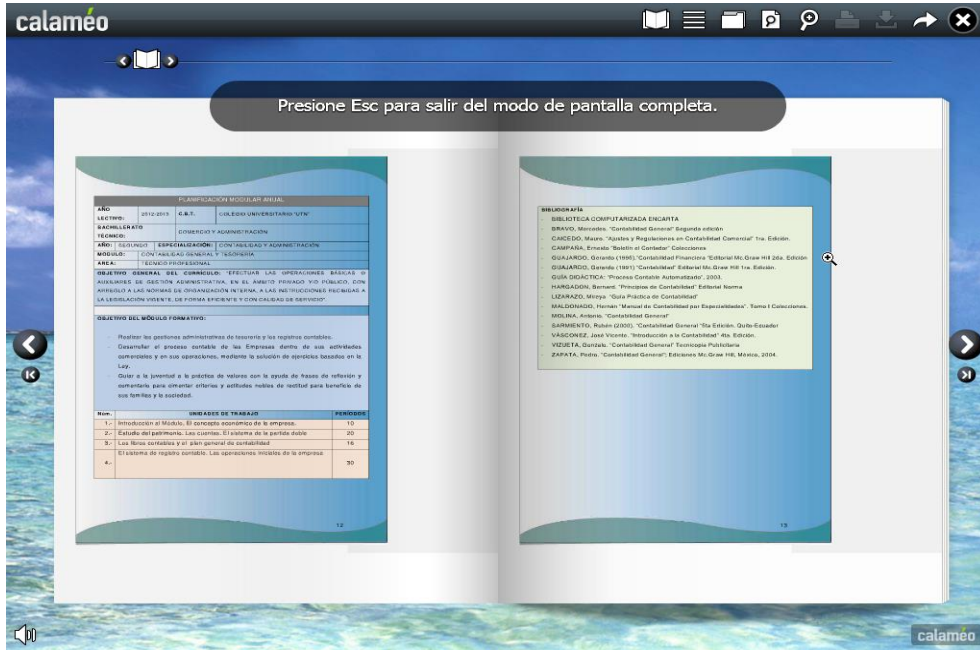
calaméo

Presione Esc para salir del modo de pantalla completa.

PLANIFICACIÓN MODULAR ANUAL

| AÑO LECTIVO: | 2012-2013 | C.E.T. | COLEGIO UNIVERSITARIO "UTN" |
|---|---|---|---|
| BACHILLERATO TECNICO: | COMERCIO Y ADMINISTRACIÓN | | |
| AÑO: | SEGUNDO | ESPECIALIZACIÓN: | CONTABILIDAD Y ADMINISTRACIÓN |
| MODULO: | CONTABILIDAD GENERAL Y TESORERÍA | | |
| ÁREA: | TÉCNICO PROFESIONAL | | |

OBJETIVO GENERAL DEL CURRÍCULO: "EFECTUAR LAS OPERACIONES BÁSICAS O AUXILIARES DE GESTIÓN ADMINISTRATIVA, EN EL ÁMBITO PRIVADO Y/O PÚBLICO, CON ARREGLO A LAS NORMAS DE ORGANIZACIÓN INTERNA, A LAS INSTRUCCIONES RECIBIDAS A LA LEGISLACIÓN VIGENTE, DE FORMA EFICIENTE Y CON CALIDAD DE SERVICIO".

OBJETIVO DEL MÓDULO FORMATIVO:

- Realizar las gestiones administrativas de tesorería y los registros contables.
- Desarrollar el proceso contable de las Empresas dentro de sus actividades comerciales y en sus operaciones, mediante la solución de ejercicios basados en la Ley.
- Guiar a la juventud a la práctica de valores con la ayuda de frases de reflexión y comentario para cimentar criterios y actitudes nobles de rectitud para beneficio de sus familias y la sociedad.

| Núm. | UNIDADES DE TRABAJO | PERÍODOS |
|---|---|---|
| 1.- | Introducción al Módulo. El concepto económico de la empresa. | 10 |
| 2.- | Estudio del patrimonio. Las cuentas. El sistema de la partida doble | 20 |
| 3.- | Los libros contables y el plan general de contabilidad | 16 |
| 4.- | El sistema de registro contable. Las operaciones iniciales de la empresa. | 30 |

12

BIBLIOGRAFÍA
- BIBLIOTECA COMPUTARIZADA ENCARTA
- BRAVO, Mercedes. "Contabilidad General" Segunda edición
- CAICEDO, Mauro. "Ajustes y Regulaciones en Contabilidad Comercial" 1ra. Edición.
- CAMPAÑA, Ernesto "Boletín el Contador" Colecciones
- GUAJARDO, Gerardo (1996)."Contabilidad Financiera "Editorial Mc.Graw Hill 2da. Edición
- GUAJARDO, Gerardo (1991) "Contabilidad" Editorial Mc.Graw Hill 1ra. Edición.
- GUÍA DIDÁCTICA: "Proceso Contable Automatizado", 2003.
- HARGADON, Bernard. "Principios de Contabilidad" Editorial Norma
- LIZARAZO, Mireya. "Guía Práctica de Contabilidad"
- MALDONADO, Hernán "Manual de Contabilidad por Especialidades". Tomo I Colecciones.
- MOLINA, Antonio, "Contabilidad General"
- SARMIENTO, Rubén (2000). "Contabilidad General "5ta Edición. Quito-Ecuador
- VASCONEZ, José Vicente. "Introducción a la Contabilidad" 4ta. Edición.
- VIZUETA, Gonzalo. "Contabilidad General" Tecnicopia Publicitaria
- ZAPATA, Pedro. "Contabilidad General": Ediciones Mc.Graw Hill, México, 2004.

13

calaméo